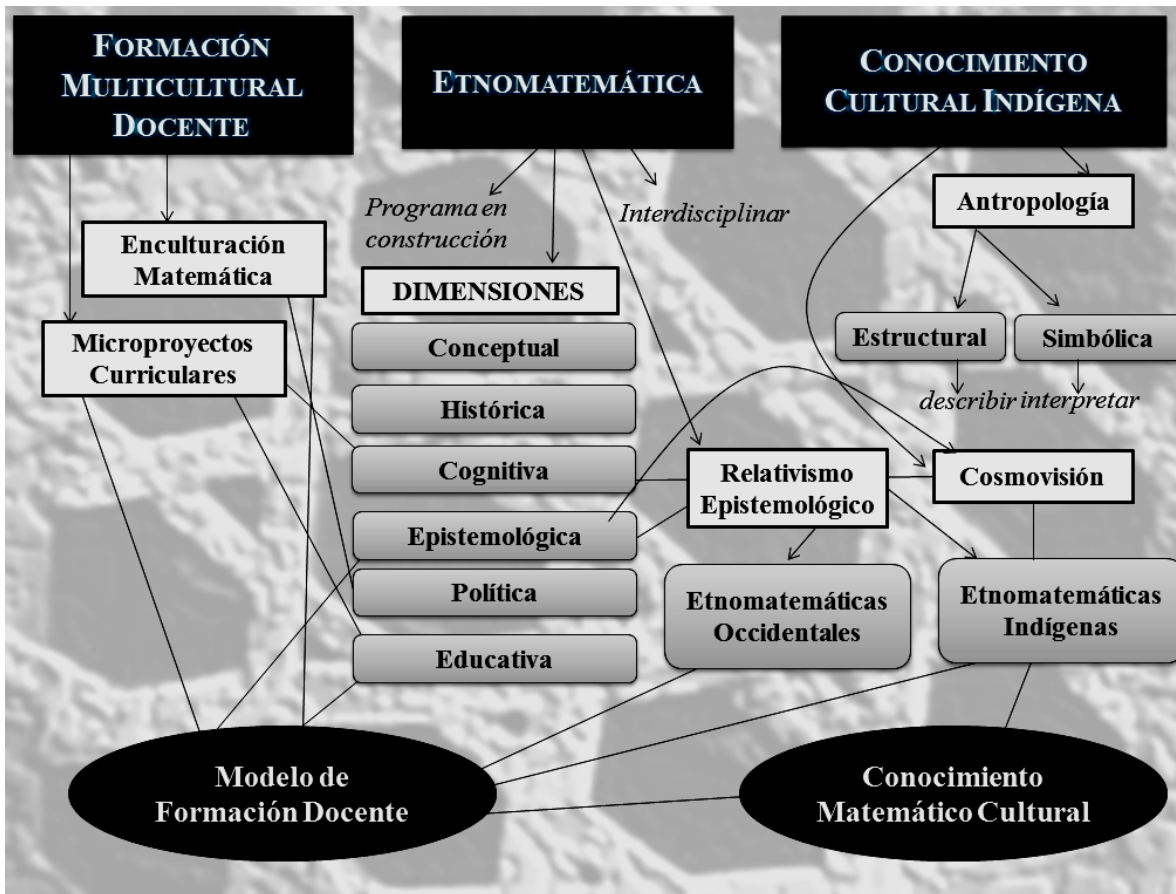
FORMACIÓN MULTICULTURAL DOCENTE

ETNOMATEMÁTICA

CONOCIMIENTO CULTURAL INDÍGENA

Enculturación Matemática

Programa en construcción

Interdisciplinar

Antropología

DIMENSIONES

Microproyectos Curriculares

Conceptual

Estructural

Simbólica

Histórica

describir

interpretar

Cognitiva

Relativismo Epistemológico

Cosmovisión

Epistemológica

Política

Etnomatemáticas Occidentales

Etnomatemáticas Indígenas

Educativa

Modelo de Formación Docente

Conocimiento Matemático Cultural